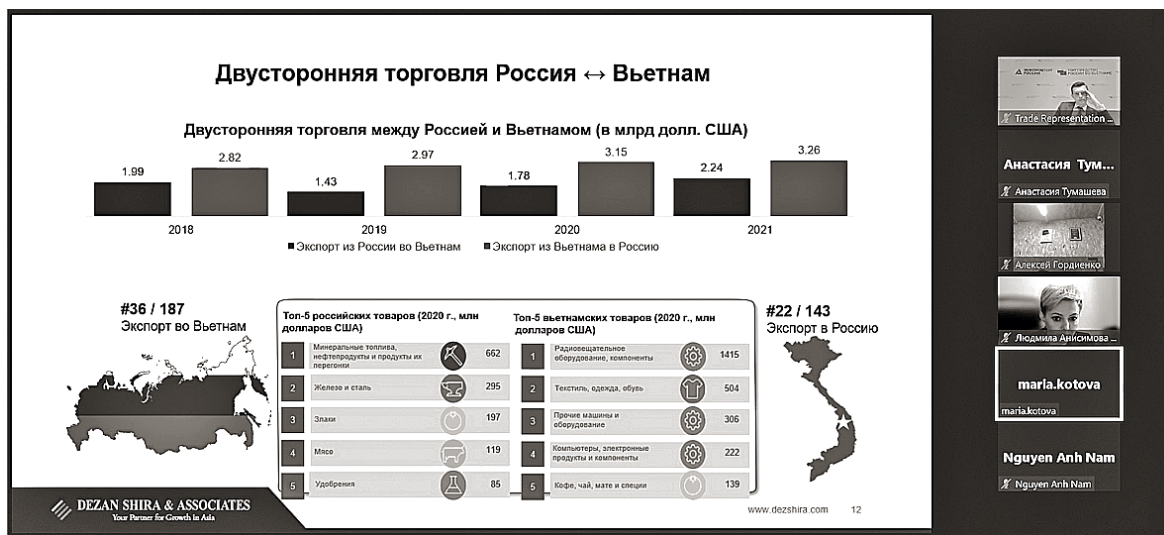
Двусторонняя торговля Россия ↔ Вьетнам

Двусторонняя торговля между Россией и Вьетнамом (в млрд долл. США)

| | 2018 | 2019 | 2020 | 2021 |
|---|---|---|---|---|
| Экспорт из России во Вьетнам | 1.99 | 1.43 | 1.78 | 2.24 |
| Экспорт из Вьетнама в Россию | 2.82 | 2.97 | 3.15 | 3.26 |

#36 / 187
Экспорт во Вьетнам

Топ-5 российских товаров (2020 г., млн долларов США)

| | | |
|---|---|---|
| 1 | Минеральные топлива, нефтепродукты и продукты их перегонки | 662 |
| 2 | Железо и сталь | 295 |
| 3 | Злаки | 197 |
| 4 | Мясо | 119 |
| 5 | Удобрения | 85 |

Топ-5 вьетнамских товаров (2020 г., млн долларов США)

| | | |
|---|---|---|
| 1 | Радиовещательное оборудование, компоненты | 1415 |
| 2 | Текстиль, одежда, обувь | 504 |
| 3 | Прочие машины и оборудование | 306 |
| 4 | Компьютеры, электронные продукты и компоненты | 222 |
| 5 | Кофе, чай, мате и специи | 139 |

#22 / 143
Экспорт в Россию

DEZAN SHIRA & ASSOCIATES
Your Partner for Growth in Asia

www.dezshira.com 12

Trade Representation ...
Анастасия Тум...
Анастасия Тумашева
Алексей Гордиенко
Людмила Анисимова ...
maria.kotova
maria.kotova
Nguyen Anh Nam
Nguyen Anh Nam